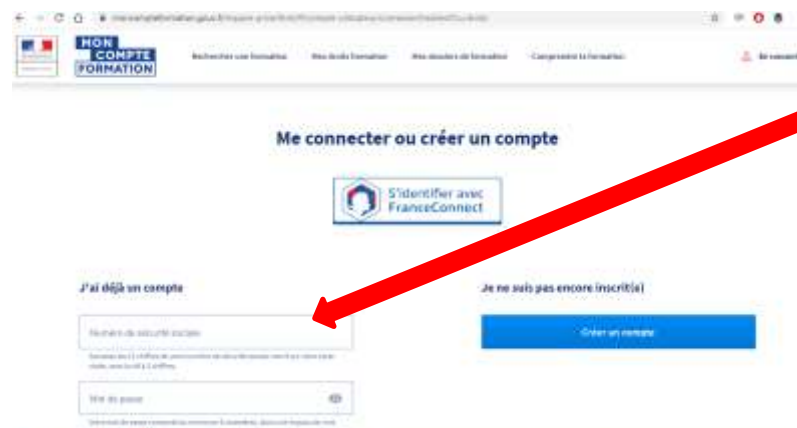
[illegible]

MON COMPTE FORMATION

Rechercher une formation Mes droits formation Mes dossiers de formation Comprendre la formation

Se connecter

Me connecter ou créer un compte

S'identifier avec FranceConnect

J'ai déjà un compte

Numéro de sécurité sociale

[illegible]

Mot de passe

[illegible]

Je ne suis pas encore inscrit(e)

Créer un compte